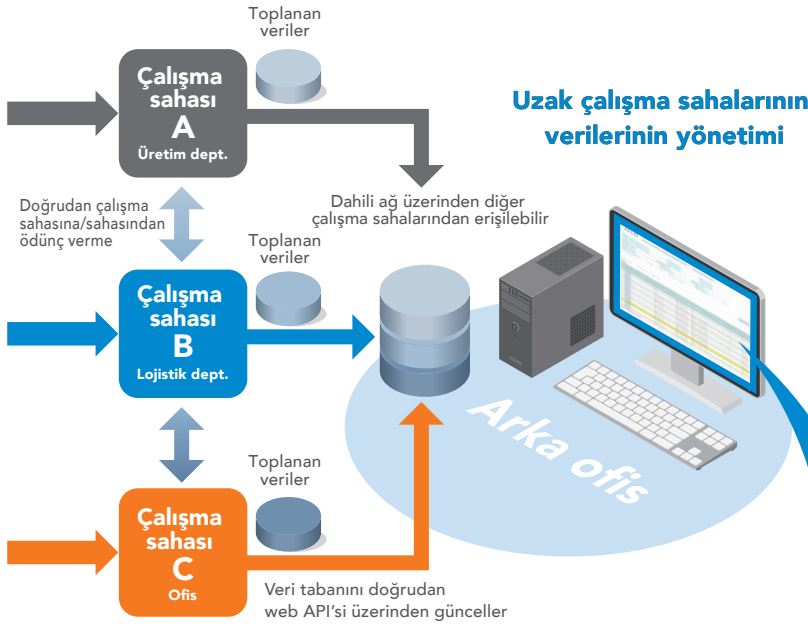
Toplanan veriler

Çalışma sahası
A
Üretim dept.

Uzak çalışma sahalarının verilerinin yönetimi

Doğrudan çalışma sahasına/sahasından ödünç verme

Dahili ağ üzerinden diğer çalışma sahalarından erişilebilir

Toplanan veriler

Çalışma sahası
B
Lojistik dept.

Arka ofis

Toplanan veriler

Çalışma sahası
C
Ofis

Veri tabanını doğrudan web API'si üzerinden günceller